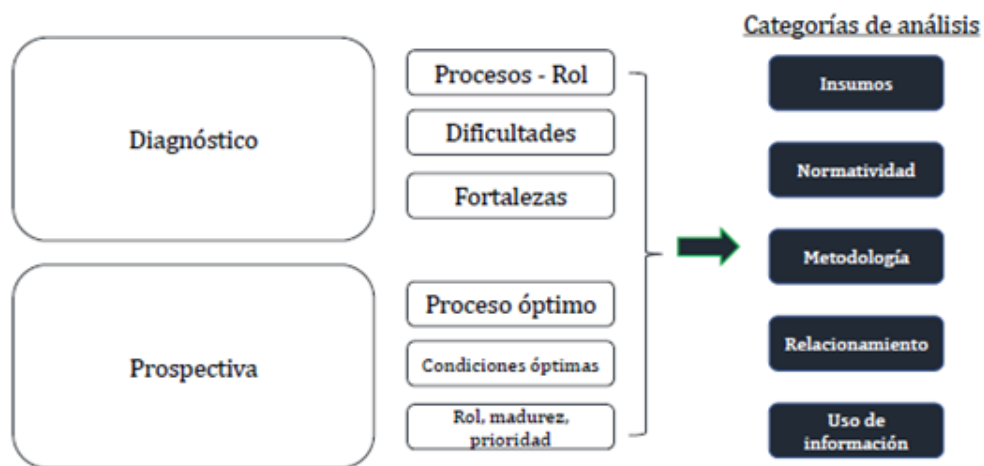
Diagnóstico

Procesos - Rol

Dificultades

Fortalezas

Prospectiva

Proceso óptimo

Condiciones óptimas

Rol, madurez, prioridad

Categorías de análisis

Insumos

Normatividad

Metodología

Relacionamiento

Uso de información